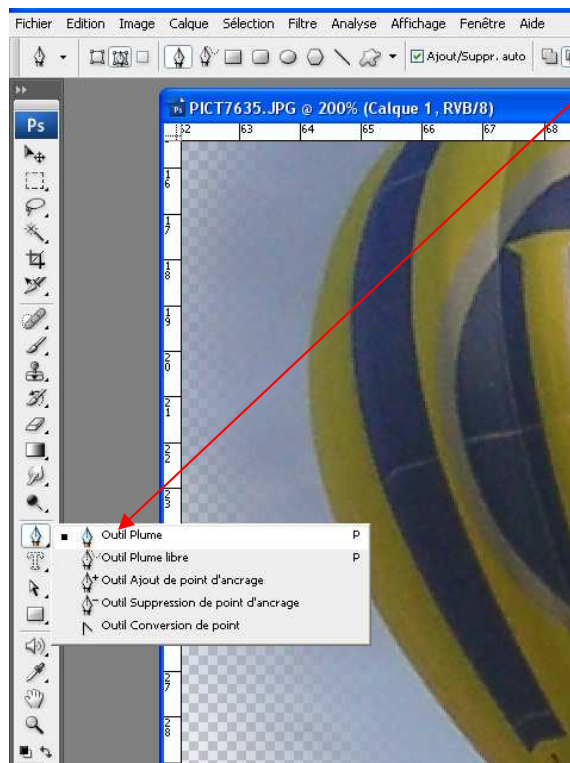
Fichier Edition Image Calque Sélection Filtre Analyse Affichage Fenêtre Aide

Ajout/Suppr. auto

Ps

PICT7635.JPG @ 200% (Calque 1, RVB/8)

62 63 64 65 66 67 68

1 6
1 7
1 8
1 9
2 0
2 1
2 2
2 3
2 7
2 8

Outil Plume P
Outil Plume libre P
Outil Ajout de point d'ancrage
Outil Suppression de point d'ancrage
Outil Conversion de point